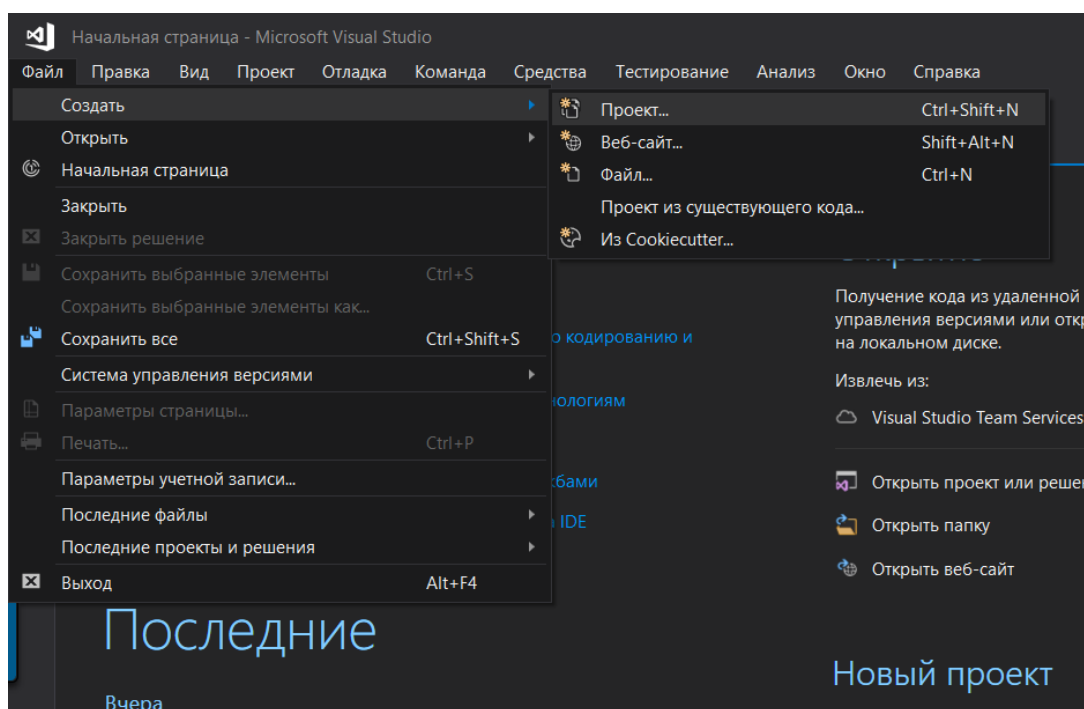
Начальная страница - Microsoft Visual Studio

Файл Правка Вид Проект Отладка Команда Средства Тестирование Анализ Окно Справка

Создать
Открыть
Начальная страница
Закрыть
Закрыть решение
Сохранить выбранные элементы Ctrl+S
Сохранить выбранные элементы как...
Сохранить все Ctrl+Shift+S
Система управления версиями
Параметры страницы...
Печать... Ctrl+P
Параметры учетной записи...
Последние файлы
Последние проекты и решения
Выход Alt+F4

Проект... Ctrl+Shift+N
Веб-сайт... Shift+Alt+N
Файл... Ctrl+N
Проект из существующего кода...
Из Cookiecutter...

о кодированию и
нологиям
жбами
о IDE

Получение кода из удаленной
управления версиями или откр
на локальном диске.

Извлечь из:

Visual Studio Team Services

Открыть проект или решен
Открыть папку
Открыть веб-сайт

Последние

Вчера

Новый проект